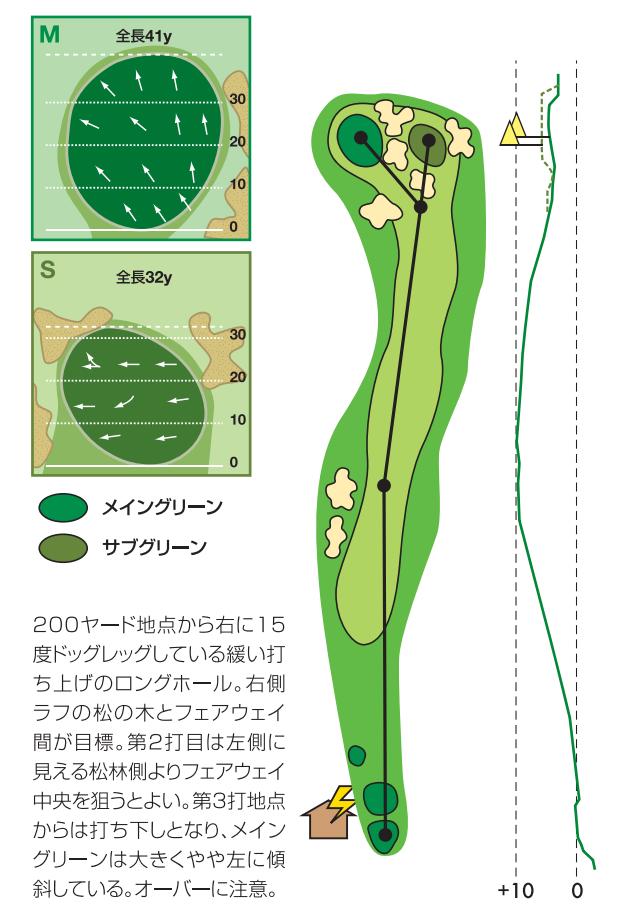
M
全長41y
30
20
10
0

S
全長32y
30
20
10
0

メイングリーン
サブグリーン

200ヤード地点から右に15度ドッグレッグしている緩い打ち上げのロングホール。右側ラフの松の木とフェアウェイ間が目標。第2打目は左側に見える松林側よりフェアウェイ中央を狙うとよい。第3打地点からは打ち下しとなり、メイングリーンは大きくやや左に傾斜している。オーバーに注意。

+10
0